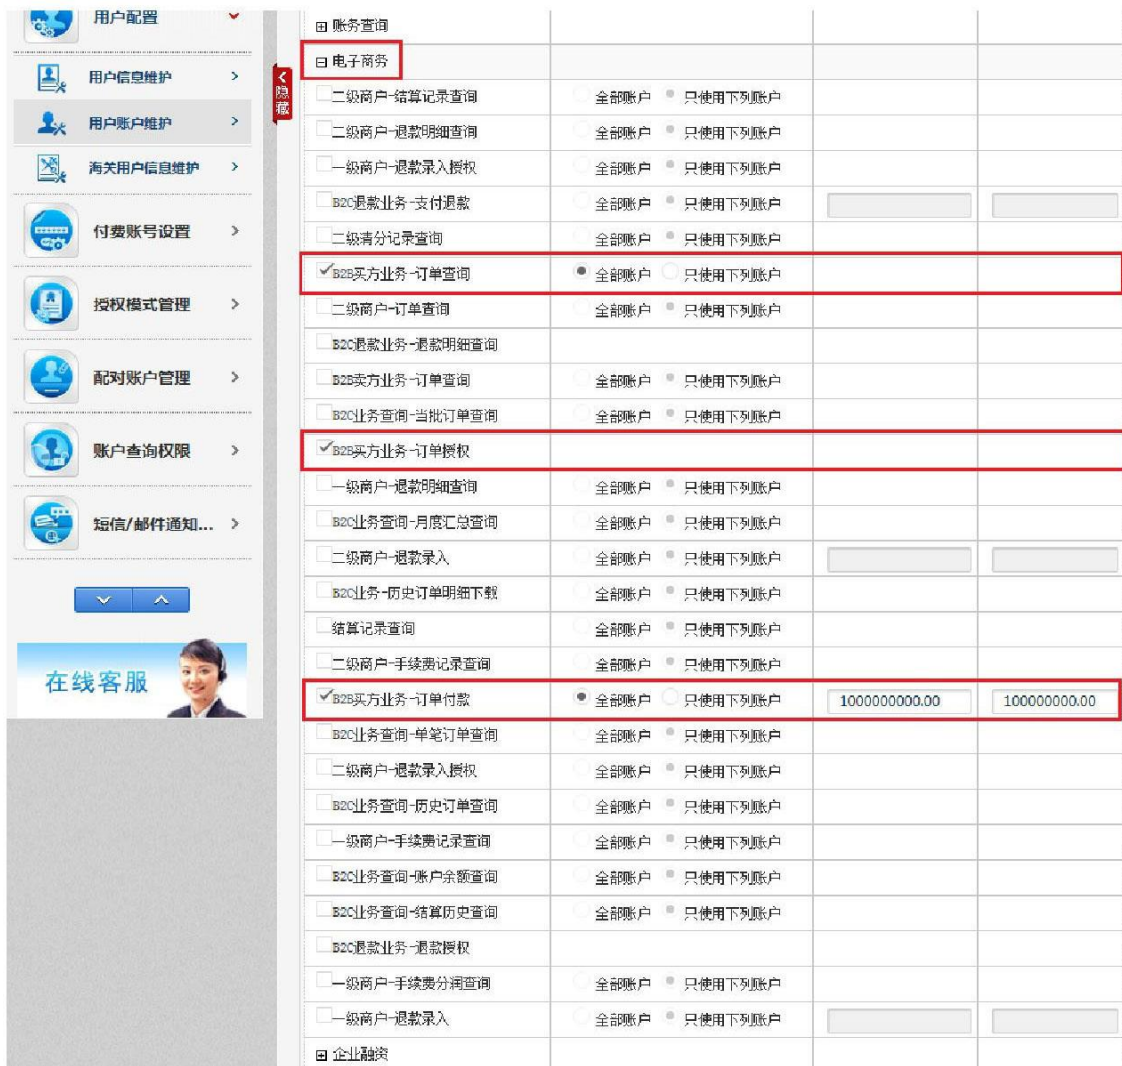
用户配置

用户信息维护 >

用户账户维护 >

海关用户信息维护 >

付费账号设置 >

授权模式管理 >

配对账户管理 >

账户查询权限 >

短信/邮件通知... >

在线客服

隐藏

| | | | |
|---|---|---|---|
| ⊞ 账务查询 | | | |
| ⊟ 电子商务 | | | |
| 二级商户-结算记录查询 | 全部账户 只使用下列账户 | | |
| 二级商户-退款明细查询 | 全部账户 只使用下列账户 | | |
| 一级商户-退款录入授权 | 全部账户 只使用下列账户 | | |
| B2C退款业务-支付退款 | 全部账户 只使用下列账户 | | |
| 二级清分记录查询 | 全部账户 只使用下列账户 | | |
| B2B买方业务-订单查询 | 全部账户 只使用下列账户 | | |
| 二级商户-订单查询 | 全部账户 只使用下列账户 | | |
| B2C退款业务-退款明细查询 | | | |
| B2B卖方业务-订单查询 | 全部账户 只使用下列账户 | | |
| B2C业务查询-当批订单查询 | 全部账户 只使用下列账户 | | |
| B2B买方业务-订单授权 | | | |
| 一级商户-退款明细查询 | 全部账户 只使用下列账户 | | |
| B2C业务查询-月度汇总查询 | 全部账户 只使用下列账户 | | |
| 二级商户-退款录入 | 全部账户 只使用下列账户 | | |
| B2C业务-历史订单明细下载 | 全部账户 只使用下列账户 | | |
| 结算记录查询 | 全部账户 只使用下列账户 | | |
| 二级商户-手续费记录查询 | 全部账户 只使用下列账户 | | |
| B2B买方业务-订单付款 | 全部账户 只使用下列账户 | 1000000000.00 | 100000000.00 |
| B2C业务查询-单笔订单查询 | 全部账户 只使用下列账户 | | |
| 二级商户-退款录入授权 | 全部账户 只使用下列账户 | | |
| B2C业务查询-历史订单查询 | 全部账户 只使用下列账户 | | |
| 一级商户-手续费记录查询 | 全部账户 只使用下列账户 | | |
| B2C业务查询-账户余额查询 | 全部账户 只使用下列账户 | | |
| B2C业务查询-结算历史查询 | 全部账户 只使用下列账户 | | |
| B2C退款业务-退款授权 | | | |
| 一级商户-手续费分润查询 | 全部账户 只使用下列账户 | | |
| 一级商户-退款录入 | 全部账户 只使用下列账户 | | |
| ⊞ 企业融资 | | | |